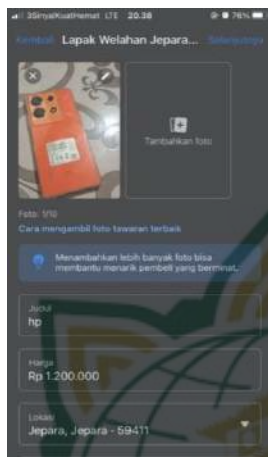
3SinyalKuatHemat LTE 20.38 76%

Kembali Lapak Welahan Jepara... Selanjutnya

Tambahkan foto

Foto: 1/10

Cara mengambil foto tawaran terbaik

Menambahkan lebih banyak foto bisa membantu menarik pembeli yang berminat.

Judul
hp

Harga
Rp 1.200.000

Lokasi
Jepara, Jepara - 59411